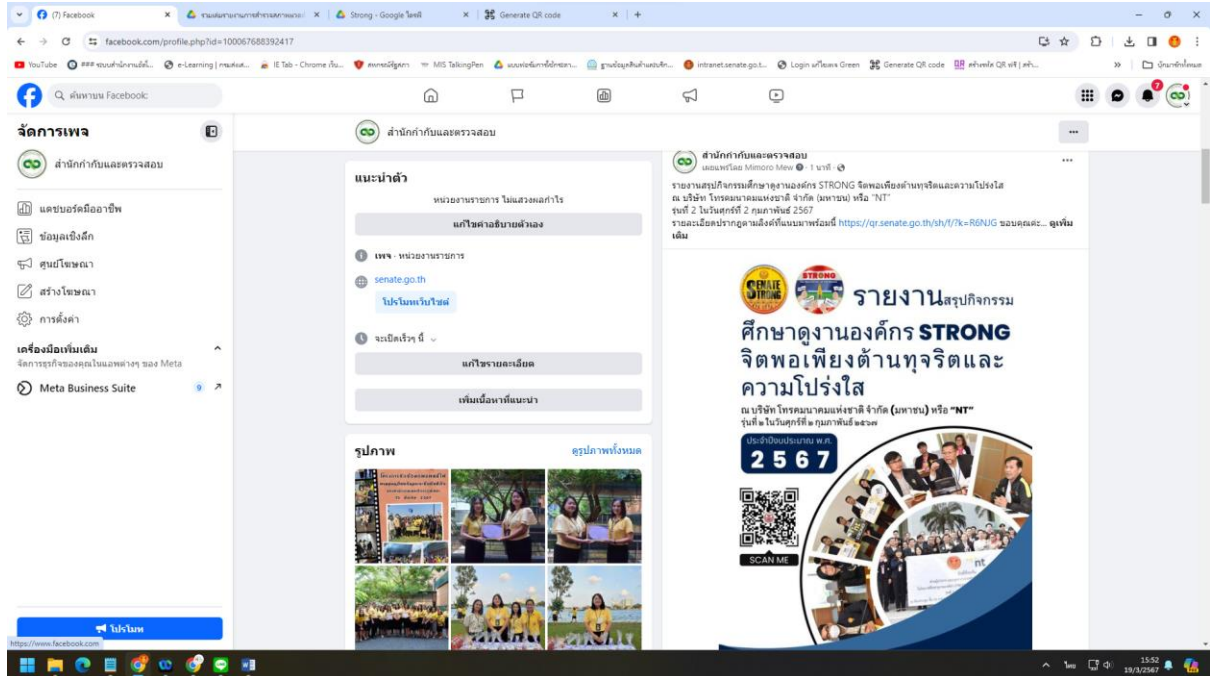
(7) Facebook
รายงานผลการดำเนินงาน
Strong - Google ไดรฟ์
Generate QR code

facebook.com/profile.php?id=100067688392417

YouTube
e-Learning
IE Tab - Chrome เว็บ...
MIS TalkingPen
intranet.senate.go.t...
Login แก้ไขเพจ Green
Generate QR code
บุ๊กมาร์กอื่นๆ

ค้นหาบน Facebook

จัดการเพจ
สำนักกำกับและตรวจสอบ
แดชบอร์ดมืออาชีพ
ข้อมูลเชิงลึก
ศูนย์โฆษณา
สร้างโฆษณา
การตั้งค่า
เครื่องมือเพิ่มเติม
จัดการธุรกิจของคุณในแอพต่างๆ ของ Meta
Meta Business Suite 9
โปรโมท

สำนักกำกับและตรวจสอบ

แนะนำตัว
หน่วยงานราชการ ไม่แสวงผลกำไร
แก้ไขคำอธิบายตัวเอง
เพจ · หน่วยงานราชการ
senate.go.th
โปรโมทเว็บไซต์
จะเปิดเร็วๆ นี้
แก้ไขรายละเอียด
เพิ่มเนื้อหาที่แนะนำ

รูปภาพ
ดูรูปภาพทั้งหมด

สำนักกำกับและตรวจสอบ
เผยแพร่โดย Mimoro Mew · 1 นาที
รายงานสรุปกิจกรรมศึกษาดูงานองค์กร STRONG จิตพอเพียงต้านทุจริตและความโปร่งใส
ณ บริษัท โทรคมนาคมแห่งชาติ จำกัด (มหาชน) หรือ "NT"
รุ่นที่ 2 ในวันศุกร์ที่ 2 กุมภาพันธ์ 2567
รายละเอียดปรากฏตามลิงค์ที่แนบมาพร้อมนี้ https://qr.senate.go.th/sh/f/?k=R6NJG ขอบคุณค่ะ... ดูเพิ่มเติม

SENATE STRONG
STRONG
รายงานสรุปกิจกรรม
ศึกษาดูงานองค์กร STRONG
จิตพอเพียงต้านทุจริตและความโปร่งใส
ณ บริษัท โทรคมนาคมแห่งชาติ จำกัด (มหาชน) หรือ "NT"
รุ่นที่ ๒ ในวันศุกร์ที่ ๒ กุมภาพันธ์ ๒๕๖๗
ประจำปีงบประมาณ พ.ศ.
2567
SCAN ME
nt

https://www.facebook.com
15:52
19/3/2567